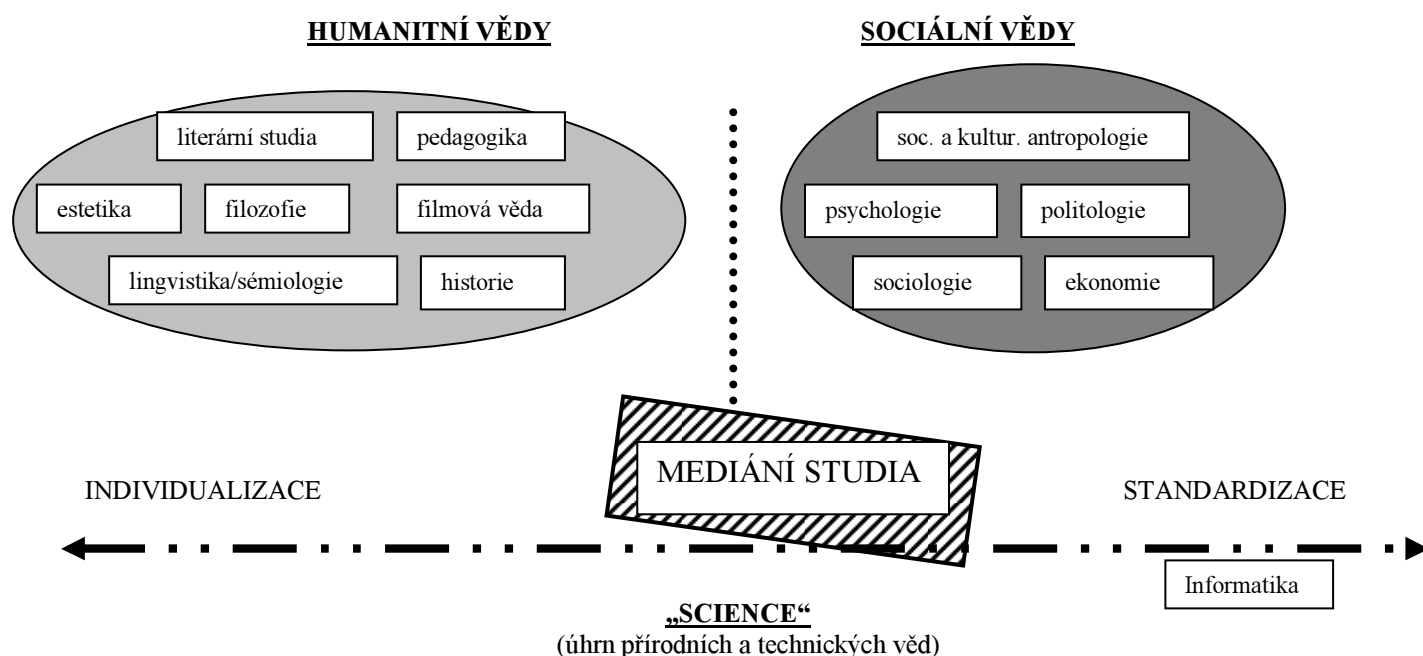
HUMANITNÍ VĚDY

SOCIÁLNÍ VĚDY

literární studia

pedagogika

estetika

filozofie

filmová věda

lingvistika/sémiologie

historie

soc. a kultur. antropologie

psychologie

politologie

sociologie

ekonomie

MEDIÁNÍ STUDIA

INDIVIDUALIZACE

STANDARDIZACE

Informatika

„SCIENCE"
(úhrn přírodních a technických věd)